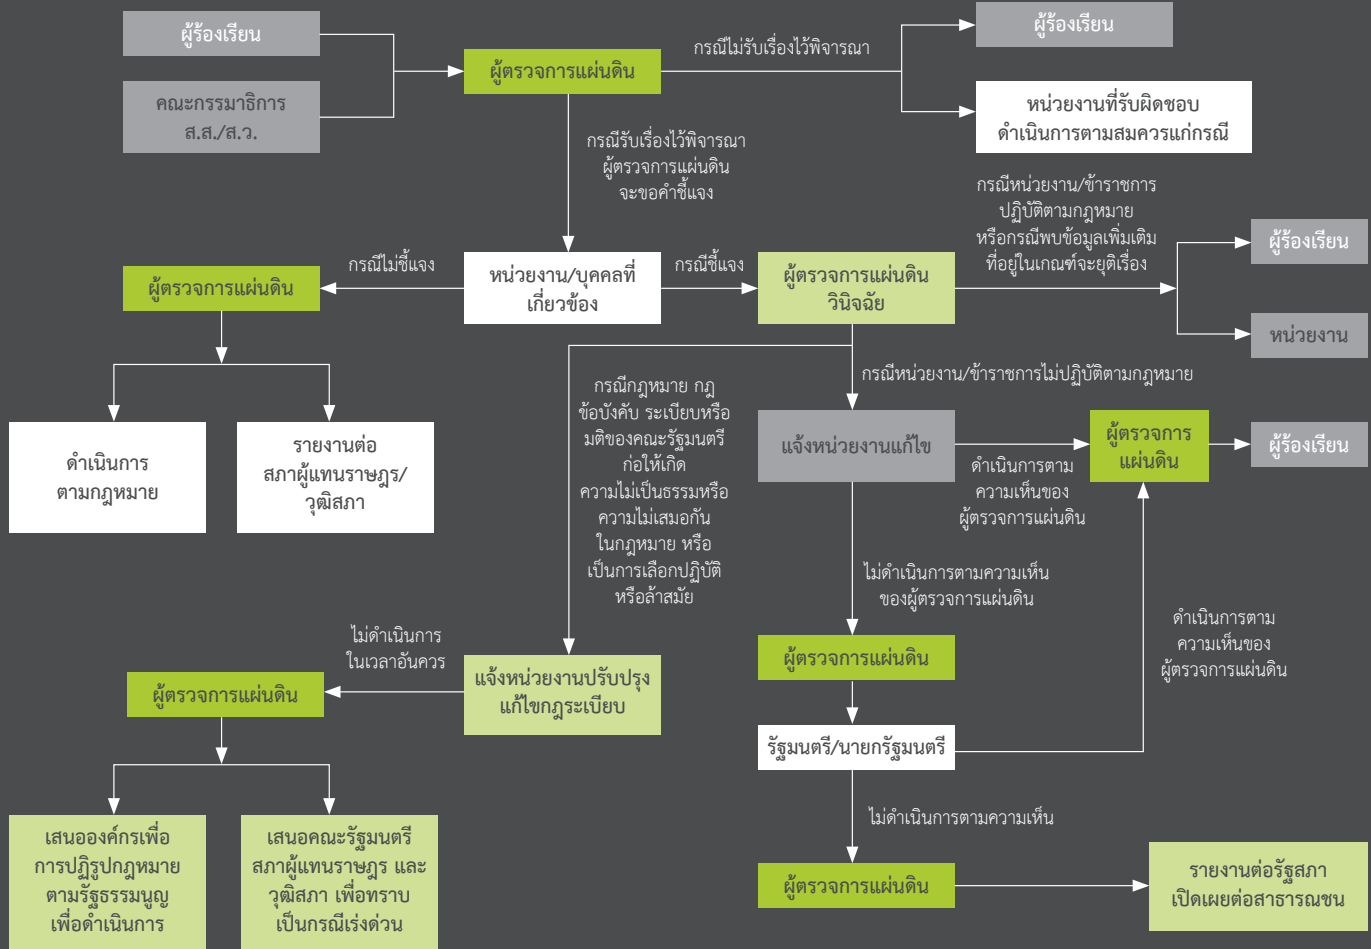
ผู้ร้องเรียน

คณะกรรมาธิการ ส.ส./ส.ว.

ผู้ตรวจการแผ่นดิน

กรณีไม่รับเรื่องไว้พิจารณา

ผู้ร้องเรียน

หน่วยงานที่รับผิดชอบ ดำเนินการตามสมควรแก่กรณี

กรณีรับเรื่องไว้พิจารณา ผู้ตรวจการแผ่นดิน จะขอคำชี้แจง

กรณีหน่วยงาน/ข้าราชการ ปฏิบัติตามกฎหมาย หรือกรณีพบข้อมูลเพิ่มเติม ที่อยู่ในเกณฑ์จะยุติเรื่อง

ผู้ร้องเรียน

หน่วยงาน

กรณีไม่ชี้แจง

ผู้ตรวจการแผ่นดิน

หน่วยงาน/บุคคลที่เกี่ยวข้อง

กรณีชี้แจง

ผู้ตรวจการแผ่นดิน วินิจฉัย

ดำเนินการ ตามกฎหมาย

รายงานต่อ สภาผู้แทนราษฎร/ วุฒิสภา

กรณีกฎหมาย กฎ ข้อบังคับ ระเบียบหรือ มติของคณะรัฐมนตรี ก่อให้เกิด ความไม่เป็นธรรมหรือ ความไม่เสมอกัน ในกฎหมาย หรือ เป็นการเลือกปฏิบัติ หรือล้าสมัย

กรณีหน่วยงาน/ข้าราชการไม่ปฏิบัติตามกฎหมาย

แจ้งหน่วยงานแก้ไข

ผู้ตรวจการ แผ่นดิน

ผู้ร้องเรียน

ดำเนินการตาม ความเห็นของ ผู้ตรวจการแผ่นดิน

ไม่ดำเนินการตามความเห็น ของผู้ตรวจการแผ่นดิน

ดำเนินการตาม ความเห็นของ ผู้ตรวจการแผ่นดิน

ไม่ดำเนินการ ในเวลาอันควร

ผู้ตรวจการแผ่นดิน

แจ้งหน่วยงานปรับปรุง แก้ไขกฎระเบียบ

ผู้ตรวจการแผ่นดิน

รัฐมนตรี/นายกรัฐมนตรี

ไม่ดำเนินการตามความเห็น

เสนอองค์กรเพื่อ การปฏิรูปกฎหมาย ตามรัฐธรรมนูญ เพื่อดำเนินการ

เสนอคณะรัฐมนตรี สภาผู้แทนราษฎร และ วุฒิสภา เพื่อทราบ เป็นกรณีเร่งด่วน

ผู้ตรวจการแผ่นดิน

รายงานต่อรัฐสภา เปิดเผยต่อสาธารณชน